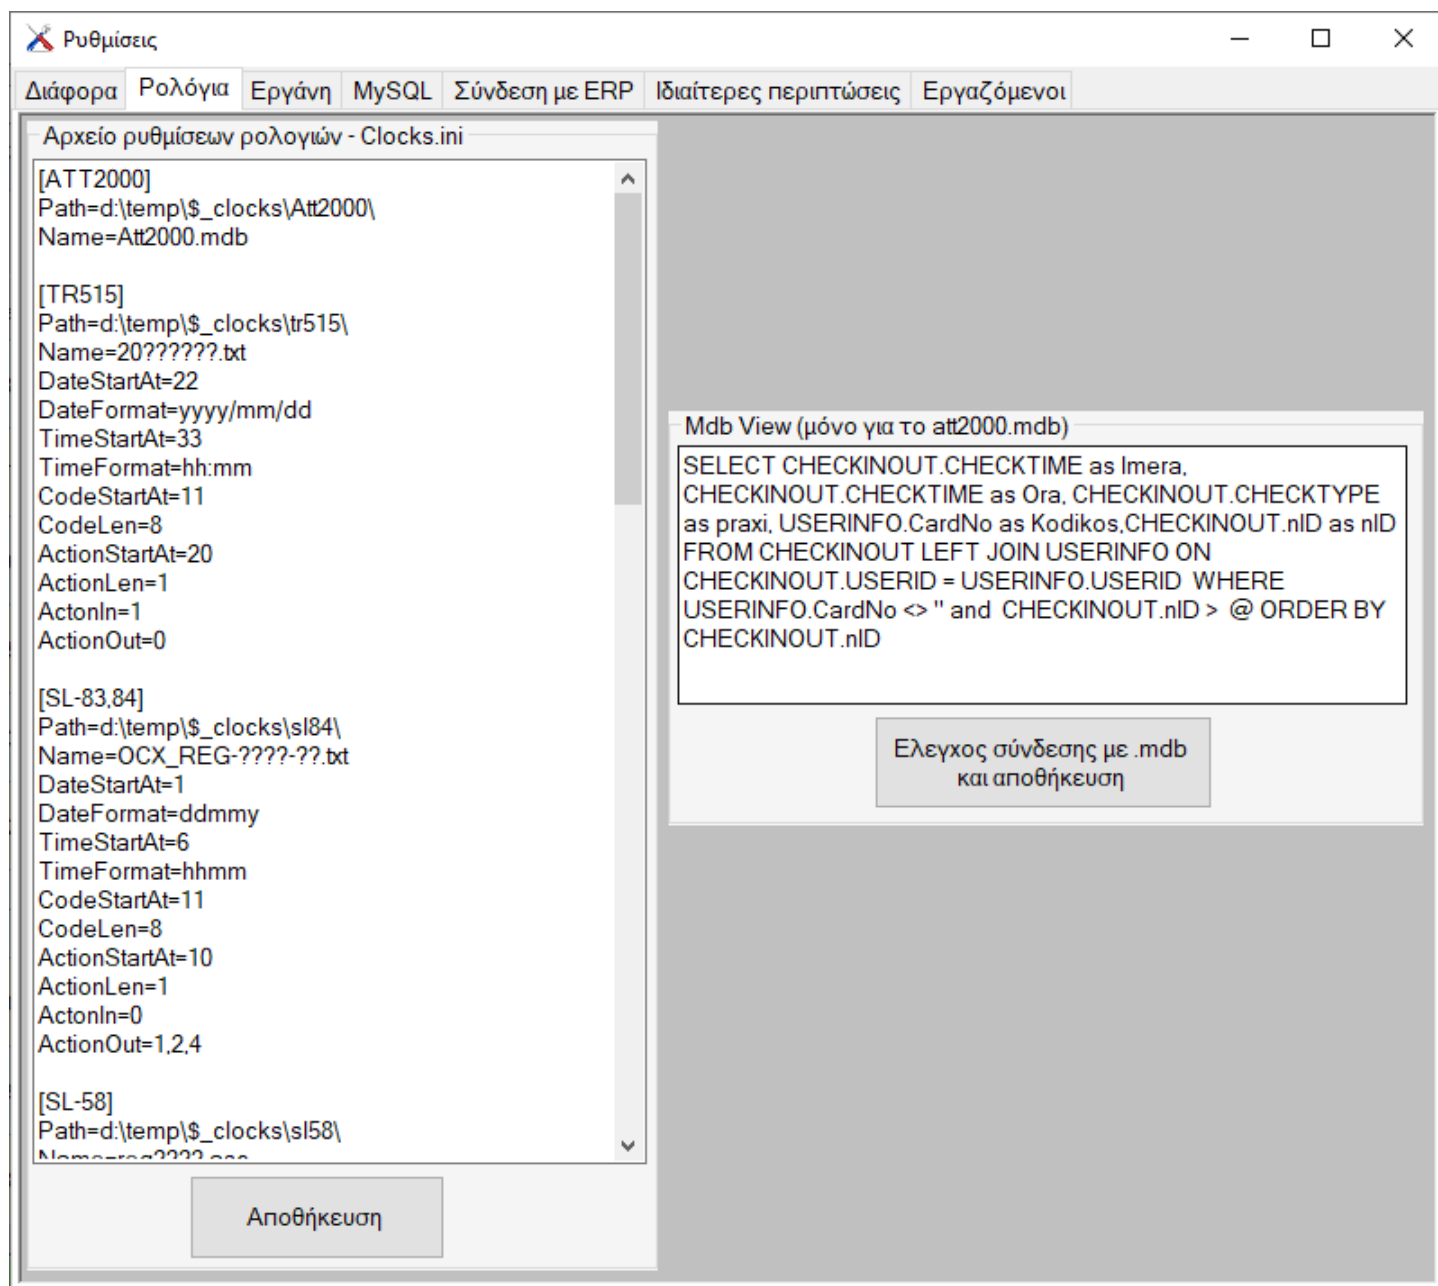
Ρυθμίσεις

Διάφορα Ρολόγια Εργάνη MySQL Σύνδεση με ERP Ιδιαίτερες περιπτώσεις Εργαζόμενοι

Αρχείο ρυθμίσεων ρολογιών - Clocks.ini

[ATT2000]
Path=d:\temp\$_clocks\Att2000\
Name=Att2000.mdb

[TR515]
Path=d:\temp\$_clocks\tr515\
Name=20??????.txt
DateStartAt=22
DateFormat=yyyy/mm/dd
TimeStartAt=33
TimeFormat=hh:mm
CodeStartAt=11
CodeLen=8
ActionStartAt=20
ActionLen=1
ActonIn=1
ActionOut=0

[SL-83,84]
Path=d:\temp\$_clocks\sl84\
Name=OCX_REG-????-??.txt
DateStartAt=1
DateFormat=ddmmy
TimeStartAt=6
TimeFormat=hhmm
CodeStartAt=11
CodeLen=8
ActionStartAt=10
ActionLen=1
ActonIn=0
ActionOut=1,2,4

[SL-58]
Path=d:\temp\$_clocks\sl58\
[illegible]

Αποθήκευση

Mdb View (μόνο για το att2000.mdb)

SELECT CHECKINOUT.CHECKTIME as Imera, CHECKINOUT.CHECKTIME as Ora, CHECKINOUT.CHECKTYPE as praxi, USERINFO.CardNo as Kodikos,CHECKINOUT.nID as nID FROM CHECKINOUT LEFT JOIN USERINFO ON CHECKINOUT.USERID = USERINFO.USERID WHERE USERINFO.CardNo <> '' and CHECKINOUT.nID > @ ORDER BY CHECKINOUT.nID

Ελεγχος σύνδεσης με .mdb και αποθήκευση